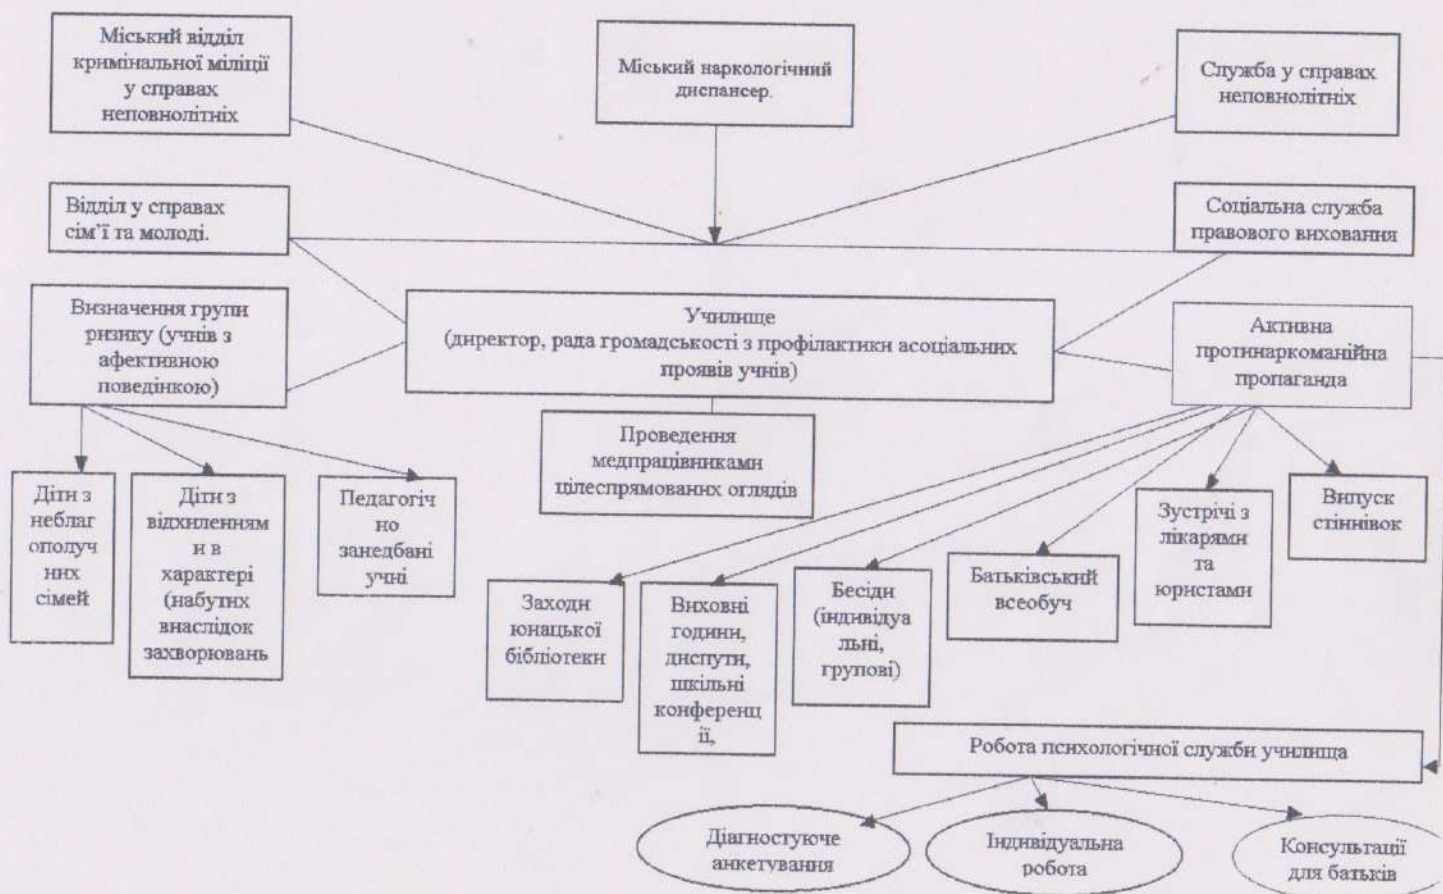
Міський відділ кримінальної міліції у справах неповнолітніх

Міський наркологічний диспансер.

Служба у справах неповнолітніх

Відділ у справах сім'ї та молоді.

Соціальна служба правового виховання

Визначення групи ризику (учнів з афективною поведінкою)

Училище (директор, рада громадськості з профілактики асоціальних проявів учнів)

Активна протинаркоманійна пропаганда

Проведення медпрацівниками цілеспрямованих оглядів

Діти з неблагополучних сімей

Діти з відхиленням в характері (набутих внаслідок захворювань

Педагогічно занедбані учні

Заходи юнацької бібліотеки

Виховні години, диспути, шкільні конференції,

Бесіди (індивідуальні, групові)

Батьківський всеобуч

Зустрічі з лікарями та юристами

Випуск стіннівок

Робота психологічної служби училища

Діагностуюче анкетування

Індивідуальна робота

Консультації для батьків